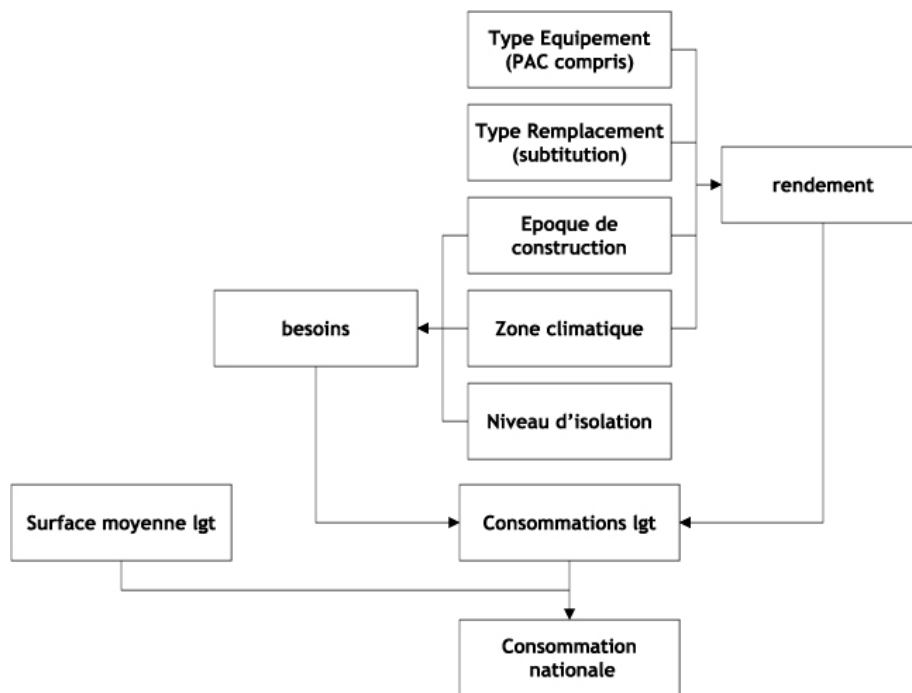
Type Equipement (PAC compris)

Type Remplacement (subtitution)

rendement

Epoque de construction

besoins

Zone climatique

Niveau d'isolation

Surface moyenne lgt

Consommations lgt

Consommation nationale